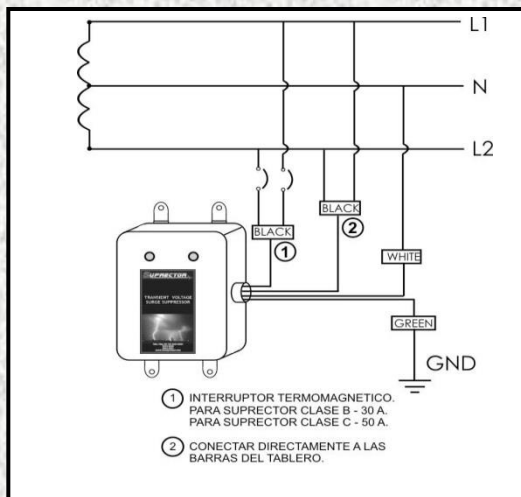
L1

N

L2

BLACK
2

BLACK
1

WHITE

GREEN

GND

SUPRECTOR

TRANSIENT VOLTAGE SURGE SUPPRESSOR

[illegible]

1 INTERRUPTOR TERMOMAGNETICO. PARA SUPRECTOR CLASE B - 30 A. PARA SUPRECTOR CLASE C - 50 A.

2 CONECTAR DIRECTAMENTE A LAS BARRAS DEL TABLERO.